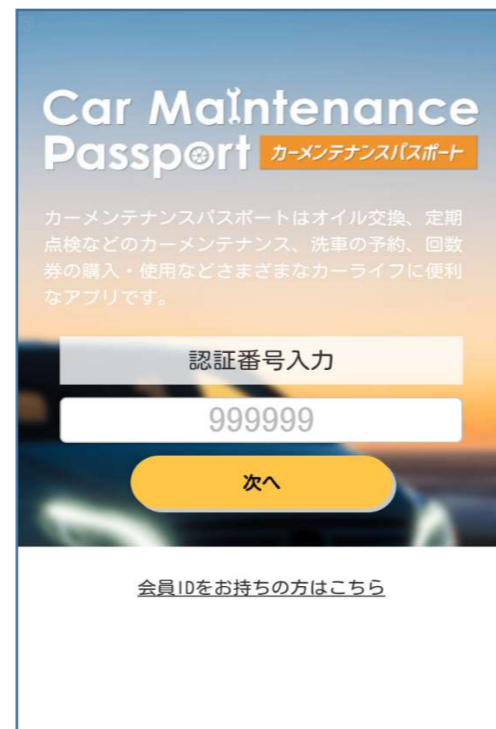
Car Maintenance Passport カーメンテナンスパスポート

カーメンテナンスパスポートはオイル交換、定期点検などのカーメンテナンス、洗車の予約、回数券の購入・使用などさまざまなカーライフに便利なアプリです。

認証番号入力

999999

次へ

会員IDをお持ちの方はこちら